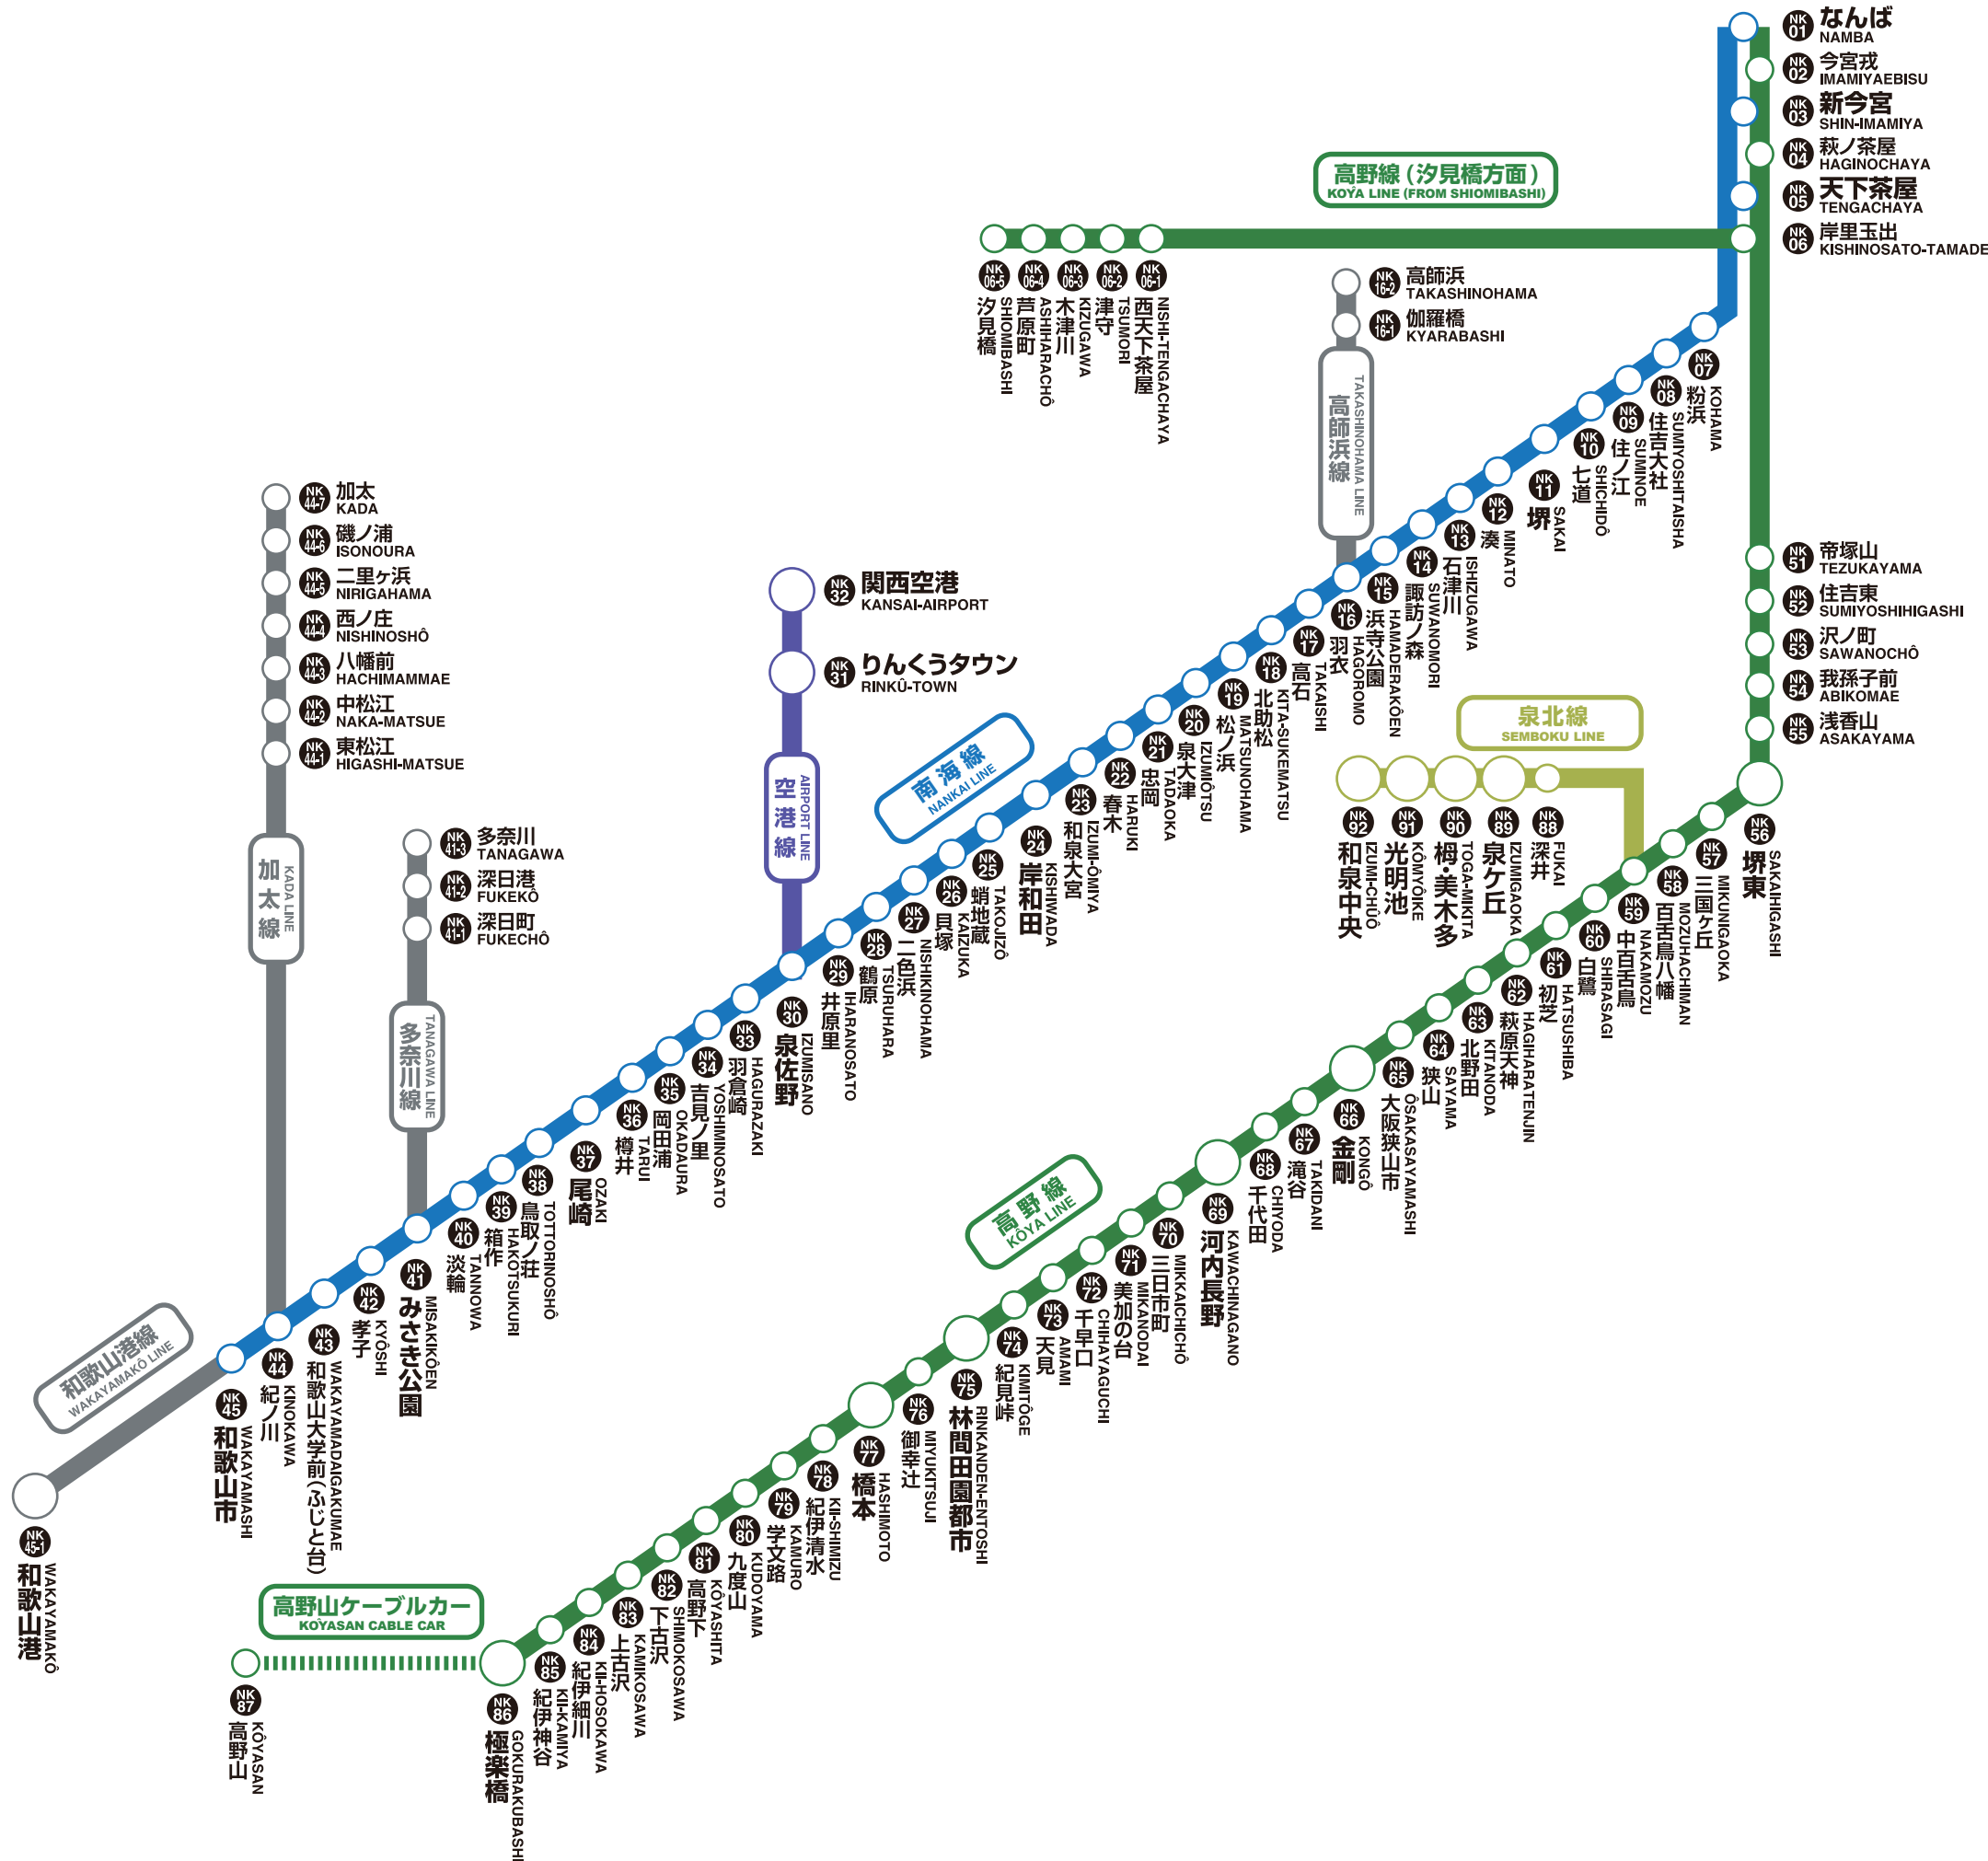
NK 01 なんば NAMBA
NK 02 今宮戎 IMAMIYAEBISU
NK 03 新今宮 SHIN-IMAMIYA
NK 04 萩ノ茶屋 HAGINOCHAYA
NK 05 天下茶屋 TENGACHAYA
NK 06 岸里玉出 KISHINOSATO-TAMADE

高野線（汐見橋方面）
KOYA LINE (FROM SHIOMIBASHI)

NK 06-5 汐見橋 SHIOMIBASHI
NK 06-4 芦原町 ASHIHARACHŌ
NK 06-3 木津川 KIZUGAWA
NK 06-2 津守 TSUMORI
NK 06-1 西天下茶屋 NISHI-TENGACHAYA

NK 16-2 高師浜 TAKASHINOHAMA
NK 16-1 伽羅橋 KYARABASHI
高師浜線 TAKASHINOHAMA LINE

NK 07 粉浜 KOHAMA
NK 08 住吉大社 SUMIYOSHITAISHA
NK 09 住ノ江 SUMINOE
NK 10 七道 SHICHIDŌ
NK 11 堺 SAKAI
NK 12 湊 MINATO
NK 13 石津川 ISHIZUGAWA
NK 14 諏訪ノ森 SUWANOMORI
NK 15 浜寺公園 HAMADERAKŌEN
NK 16 羽衣 HAGOROMO
NK 17 高石 TAKAISHI
NK 18 北助松 KITA-SUKEMATSU
NK 19 松ノ浜 MATSUNOHAMA
NK 20 泉大津 IZUMIŌTSU
NK 21 忠岡 TADAOKA
NK 22 春木 HARUKI
NK 23 和泉大宮 IZUMI-ŌMIYA
NK 24 岸和田 KISHIWADA
NK 25 蛸地蔵 TAKOJIZŌ
NK 26 貝塚 KAIZUKA
NK 27 二色浜 NISHIKINOHAMA
NK 28 鶴原 TSURUHARA
NK 29 井原里 IHARANOSATO
NK 30 泉佐野 IZUMISANO
NK 31 りんくうタウン RINKŪ-TOWN
NK 32 関西空港 KANSAI-AIRPORT
空港線 AIRPORT LINE
南海線 NANKAI LINE
NK 33 羽倉崎 HAGURAZAKI
NK 34 吉見ノ里 YOSHIMINOSATO
NK 35 岡田浦 OKADAURA
NK 36 樽井 TARUI
NK 37 尾崎 OZAKI
NK 38 鳥取ノ荘 TOTTORINOSHŌ
NK 39 箱作 HAKOTSUKURI
NK 40 淡輪 TANNOWA
NK 41 みさき公園 MISAKIKŌEN
NK 42 孝子 KYŌSHI
NK 43 和歌山大学前（ふじと台） WAKAYAMADAIGAKUMAE
NK 44 紀ノ川 KINOKAWA
NK 45 和歌山市 WAKAYAMASHI
NK 45-1 和歌山港 WAKAYAMAKŌ
和歌山港線 WAKAYAMAKŌ LINE

NK 44-7 加太 KADA
NK 44-6 磯ノ浦 ISONOURA
NK 44-5 二里ヶ浜 NIRIGAHAMA
NK 44-4 西ノ庄 NISHINOSHÔ
NK 44-3 八幡前 HACHIMAMMAE
NK 44-2 中松江 NAKA-MATSUE
NK 44-1 東松江 HIGASHI-MATSUE
加太線 KADA LINE

NK 41-3 多奈川 TANAGAWA
NK 41-2 深日港 FUKEKÔ
NK 41-1 深日町 FUKECHÔ
多奈川線 TANAGAWA LINE

NK 51 帝塚山 TEZUKAYAMA
NK 52 住吉東 SUMIYOSHIHIGASHI
NK 53 沢ノ町 SAWANOCHÔ
NK 54 我孫子前 ABIKOMAE
NK 55 浅香山 ASAKAYAMA
NK 56 堺東 SAKAIHIGASHI
NK 57 三国ヶ丘 MIKUNIGAOKA
NK 58 百舌鳥八幡 MOZUHACHIMAN
NK 59 中百舌鳥 NAKAMOZU
NK 60 白鷺 SHIRASAGI
NK 61 初芝 HATSUSHIBA
NK 62 萩原天神 HAGIHARATENJIN
NK 63 北野田 KITANODA
NK 64 狭山 SAYAMA
NK 65 大阪狭山市 ŌSAKASAYAMASHI
NK 66 金剛 KONGŌ
NK 67 滝谷 TAKIDANI
NK 68 千代田 CHIYODA
NK 69 河内長野 KAWACHINAGANO
NK 70 三日市町 MIKKAICHICHŌ
NK 71 美加の台 MIKANODAI
NK 72 千早口 CHIHAYAGUCHI
NK 73 天見 AMAMI
NK 74 紀見峠 KIMITŌGE
NK 75 林間田園都市 RINKANDEN-ENTOSHI
NK 76 御幸辻 MIYUKITSUJI
NK 77 橋本 HASHIMOTO
NK 78 紀伊清水 KII-SHIMIZU
NK 79 学文路 KAMURO
NK 80 九度山 KUDOYAMA
NK 81 高野下 KŌYASHITA
NK 82 下古沢 SHIMOKOSAWA
NK 83 上古沢 KAMIKOSAWA
NK 84 紀伊細川 KII-HOSOKAWA
NK 85 紀伊神谷 KII-KAMIYA
NK 86 極楽橋 GOKURAKUBASHI
NK 87 高野山 KŌYASAN
高野線 KŌYA LINE
高野山ケーブルカー KOYASAN CABLE CAR

泉北線 SEMBOKU LINE
NK 88 深井 FUKAI
NK 89 泉ケ丘 IZUMIGAOKA
NK 90 栂・美木多 TOGA-MIKITA
NK 91 光明池 KŌMYŌIKE
NK 92 和泉中央 IZUMI-CHŪŌ